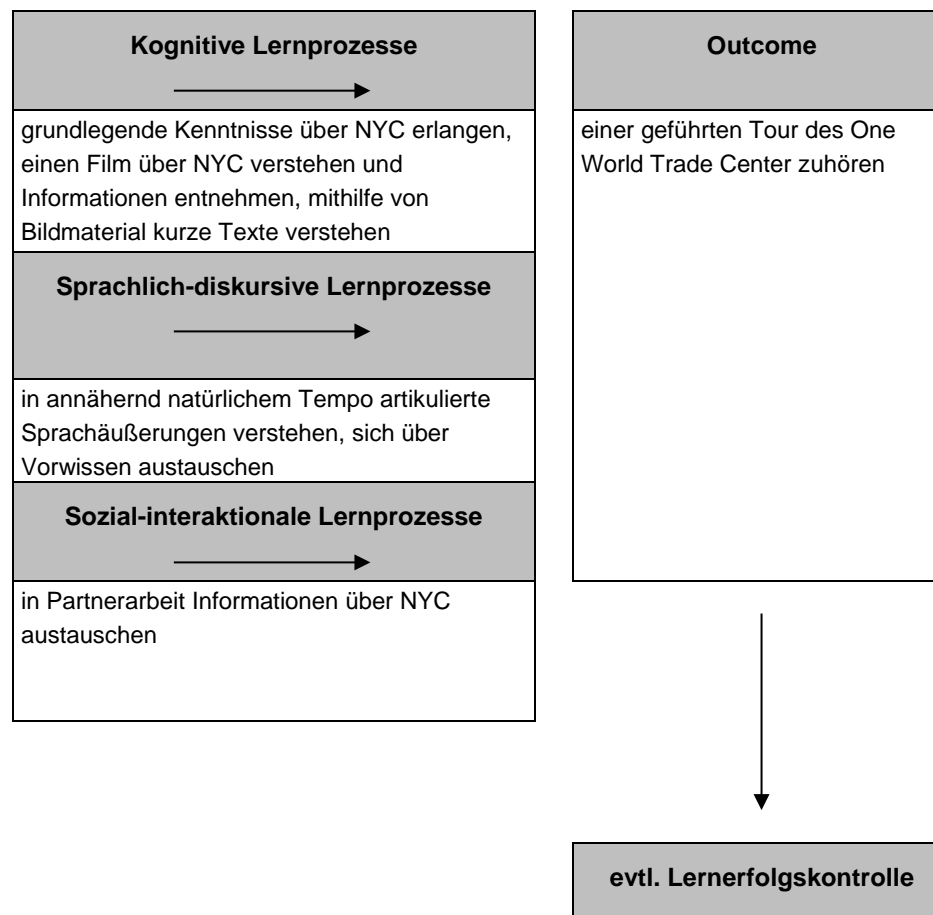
**Kognitive Lernprozesse**

grundlegende Kenntnisse über NYC erlangen, einen Film über NYC verstehen und Informationen entnehmen, mithilfe von Bildmaterial kurze Texte verstehen

**Sprachlich-diskursive Lernprozesse**

in annähernd natürlichem Tempo artikulierte Sprachäußerungen verstehen, sich über Vorwissen austauschen

**Sozial-interaktionale Lernprozesse**

in Partnerarbeit Informationen über NYC austauschen

**Outcome**

einer geführten Tour des One World Trade Center zuhören

**evtl. Lernerfolgskontrolle**